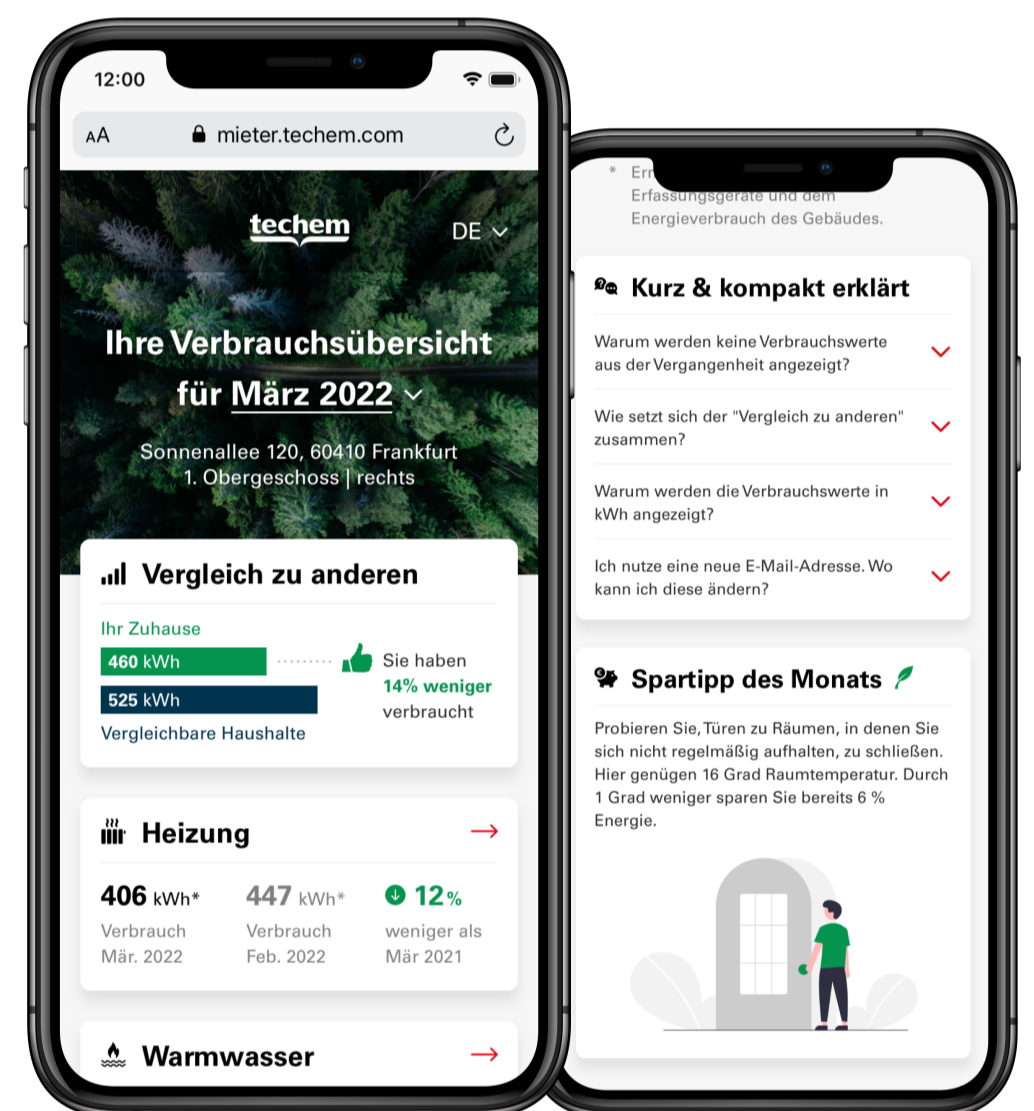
12:00

AA mieter.techem.com

techem

DE

Ihre Verbrauchsübersicht für März 2022

Sonnenallee 120, 60410 Frankfurt
1. Obergeschoss | rechts

Vergleich zu anderen

Ihr Zuhause

460 kWh

525 kWh

Sie haben 14% weniger verbraucht

Vergleichbare Haushalte

Heizung

406 kWh*
Verbrauch
Mär. 2022

447 kWh*
Verbrauch
Feb. 2022

12%
weniger als
Mär 2021

Warmwasser

* Er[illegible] Erfassungsgeräte und dem Energieverbrauch des Gebäudes.

Kurz & kompakt erklärt

Warum werden keine Verbrauchswerte aus der Vergangenheit angezeigt?

Wie setzt sich der "Vergleich zu anderen" zusammen?

Warum werden die Verbrauchswerte in kWh angezeigt?

Ich nutze eine neue E-Mail-Adresse. Wo kann ich diese ändern?

Spartipp des Monats

Probieren Sie, Türen zu Räumen, in denen Sie sich nicht regelmäßig aufhalten, zu schließen. Hier genügen 16 Grad Raumtemperatur. Durch 1 Grad weniger sparen Sie bereits 6 % Energie.